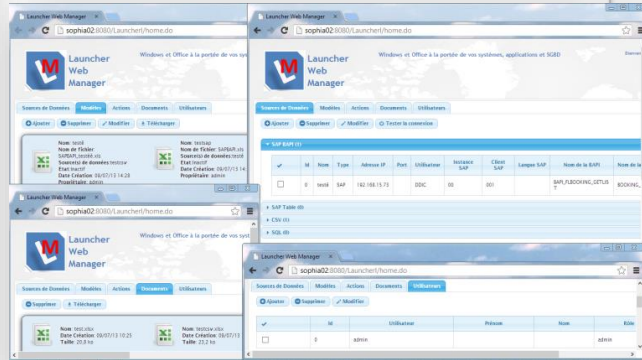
Launcher Web Manager
sophia02:8080/Launcher/home.do
Windows et Office à la portée de vos syst
Launcher Web Manager
Sources de Données Modèles Actions Documents Utilisateurs
Ajouter Supprimer Modifier Télécharger
Nom: testX
Nom de fichier: SAPBAPI_testX.xls
Source(s) de données: testsw
Etat: Inactif
Date Création: 09/07/13 14:28
Propriétaire: admin
Nom: testap
Nom de fichier: SAPBAPI.xls
Source(s) de données: testX
Etat: Inactif
Date Création: 09/07/13 14:
Propriétaire: admin

Launcher Web Manager
sophia02:8080/Launcher/home.do
Windows et Office à la portée de vos systèmes, applications et SGBD
Launcher Web Manager
Sources de Données Modèles Actions Documents Utilisateurs
Ajouter Supprimer Modifier Tester la connexion
SAP BAPI (1)

| | Id | Nom | Type | Adresse IP | Port | Utilisateur | Instance SAP | Client SAP | Langue SAP | Nom de la BAPI | Nom de la |
|---|---|---|---|---|---|---|---|---|---|---|---|
| | 0 | testX | SAP | 192.168.13.73 | | DDIC | 00 | 001 | | BAPI_FLBOOKING_GETLIST | BOOKING_ |

SAP Table (0)
CSV (0)
SQL (0)

Launcher Web Manager
sophia02:8080/Launcher/home.do
Windows et Office à la portée de vos syst
Launcher Web Manager
Sources de Données Modèles Actions Documents Utilisateurs
Supprimer Télécharger
Nom: test.xlsx
Date Création: 09/07/13 10:25
Taille: 20,8 ko
Nom: testsw.xlsx
Date Création: 09/07/13
Taille: 23,2 ko

Launcher Web Manager
sophia02:8080/Launcher/home.do
Sources de Données Modèles Actions Documents Utilisateurs
Ajouter Supprimer Modifier

| | Id | Utilisateur | Prénom | Nom | Rôle |
|---|---|---|---|---|---|
| | 0 | admin | | | admin |